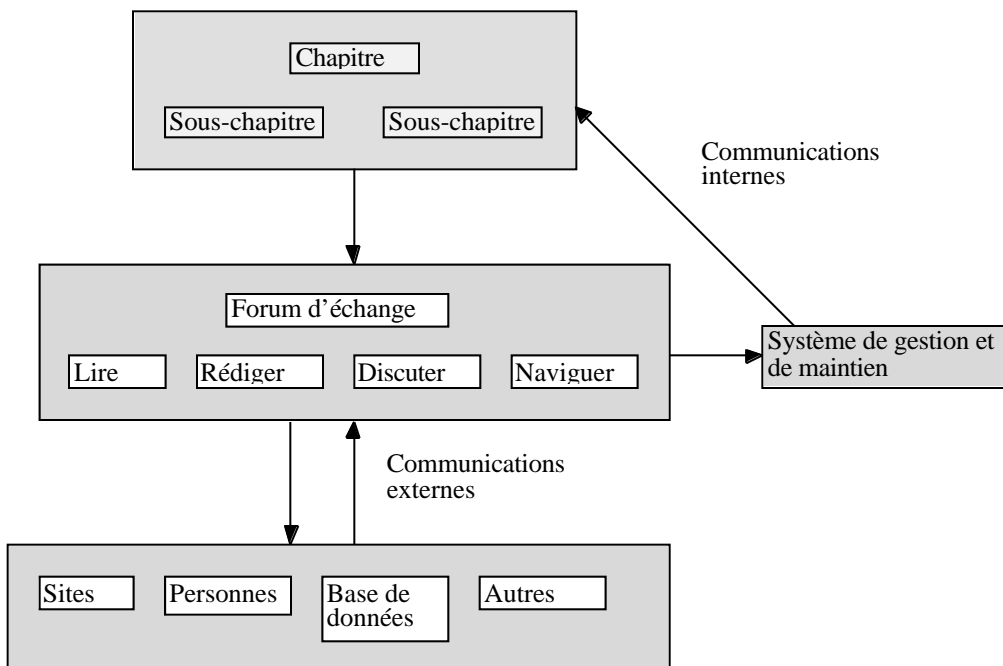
Chapitre

Sous-chapitre

Sous-chapitre

Communications internes

Forum d’échange

Lire

Rédiger

Discuter

Naviguer

Système de gestion et de maintien

Communications externes

Sites

Personnes

Base de données

Autres